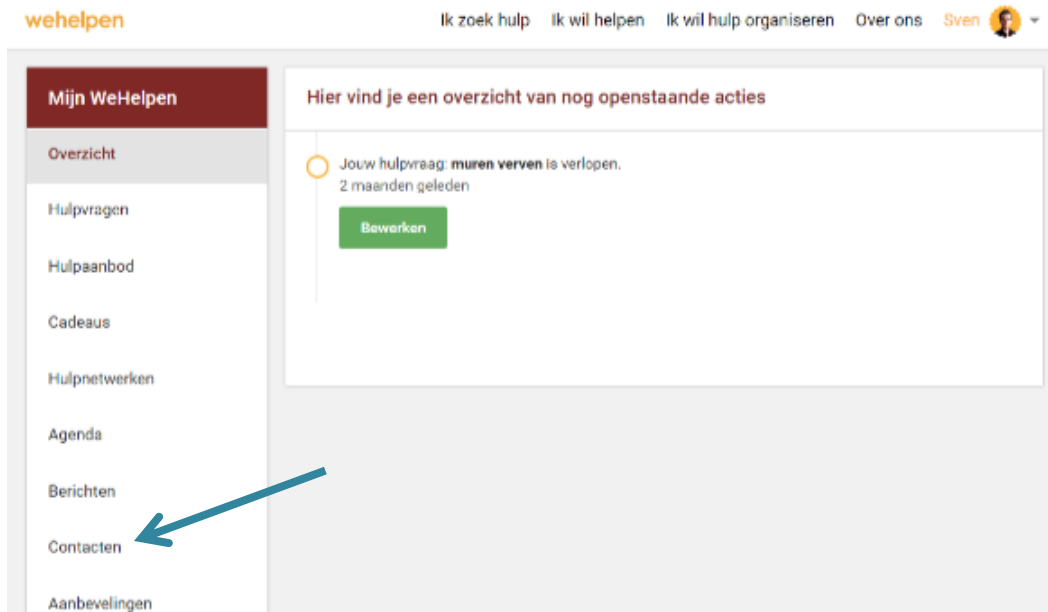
wehelpen

Ik zoek hulp Ik wil helpen Ik wil hulp organiseren Over ons Sven

Mijn WeHelpen

Overzicht

Hulpvragen

Hulpaanbod

Cadeaus

Hulpnetwerken

Agenda

Berichten

Contacten

Aanbevelingen

Hier vind je een overzicht van nog openstaande acties

Jouw hulpvraag: **muren verven** is verlopen.
2 maanden geleden

Bewerken